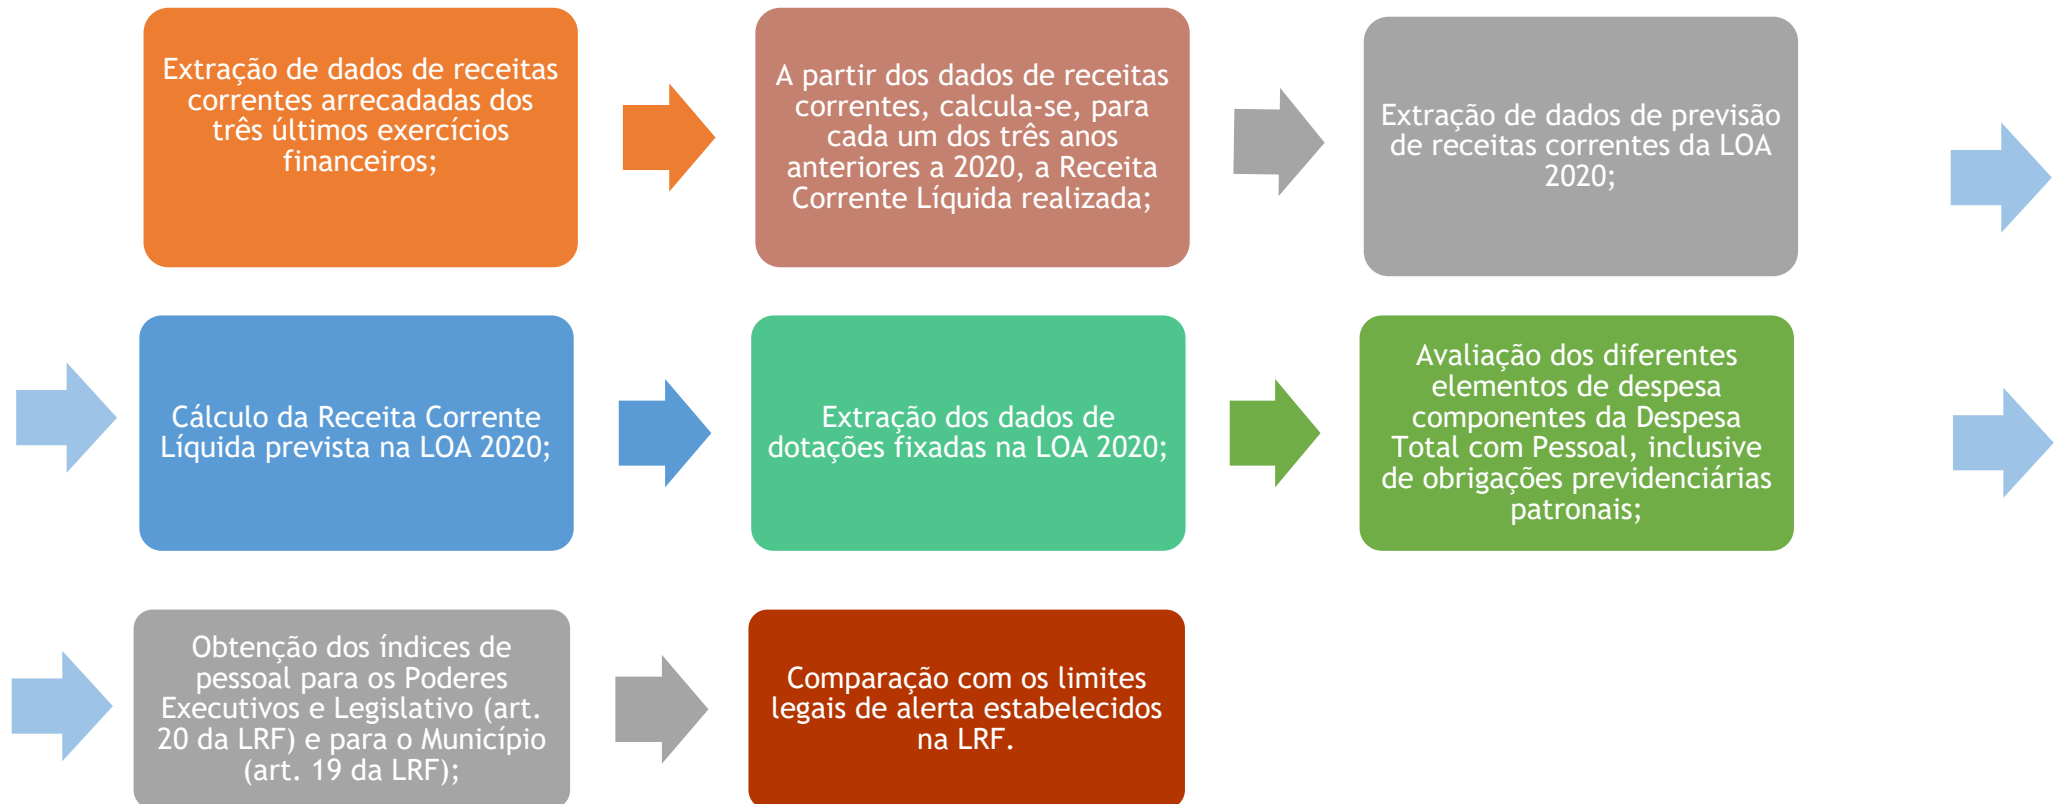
Extração de dados de receitas correntes arrecadadas dos três últimos exercícios financeiros;

A partir dos dados de receitas correntes, calcula-se, para cada um dos três anos anteriores a 2020, a Receita Corrente Líquida realizada;

Extração de dados de previsão de receitas correntes da LOA 2020;

Cálculo da Receita Corrente Líquida prevista na LOA 2020;

Extração dos dados de dotações fixadas na LOA 2020;

Avaliação dos diferentes elementos de despesa componentes da Despesa Total com Pessoal, inclusive de obrigações previdenciárias patronais;

Obtenção dos índices de pessoal para os Poderes Executivos e Legislativo (art. 20 da LRF) e para o Município (art. 19 da LRF);

Comparação com os limites legais de alerta estabelecidos na LRF.